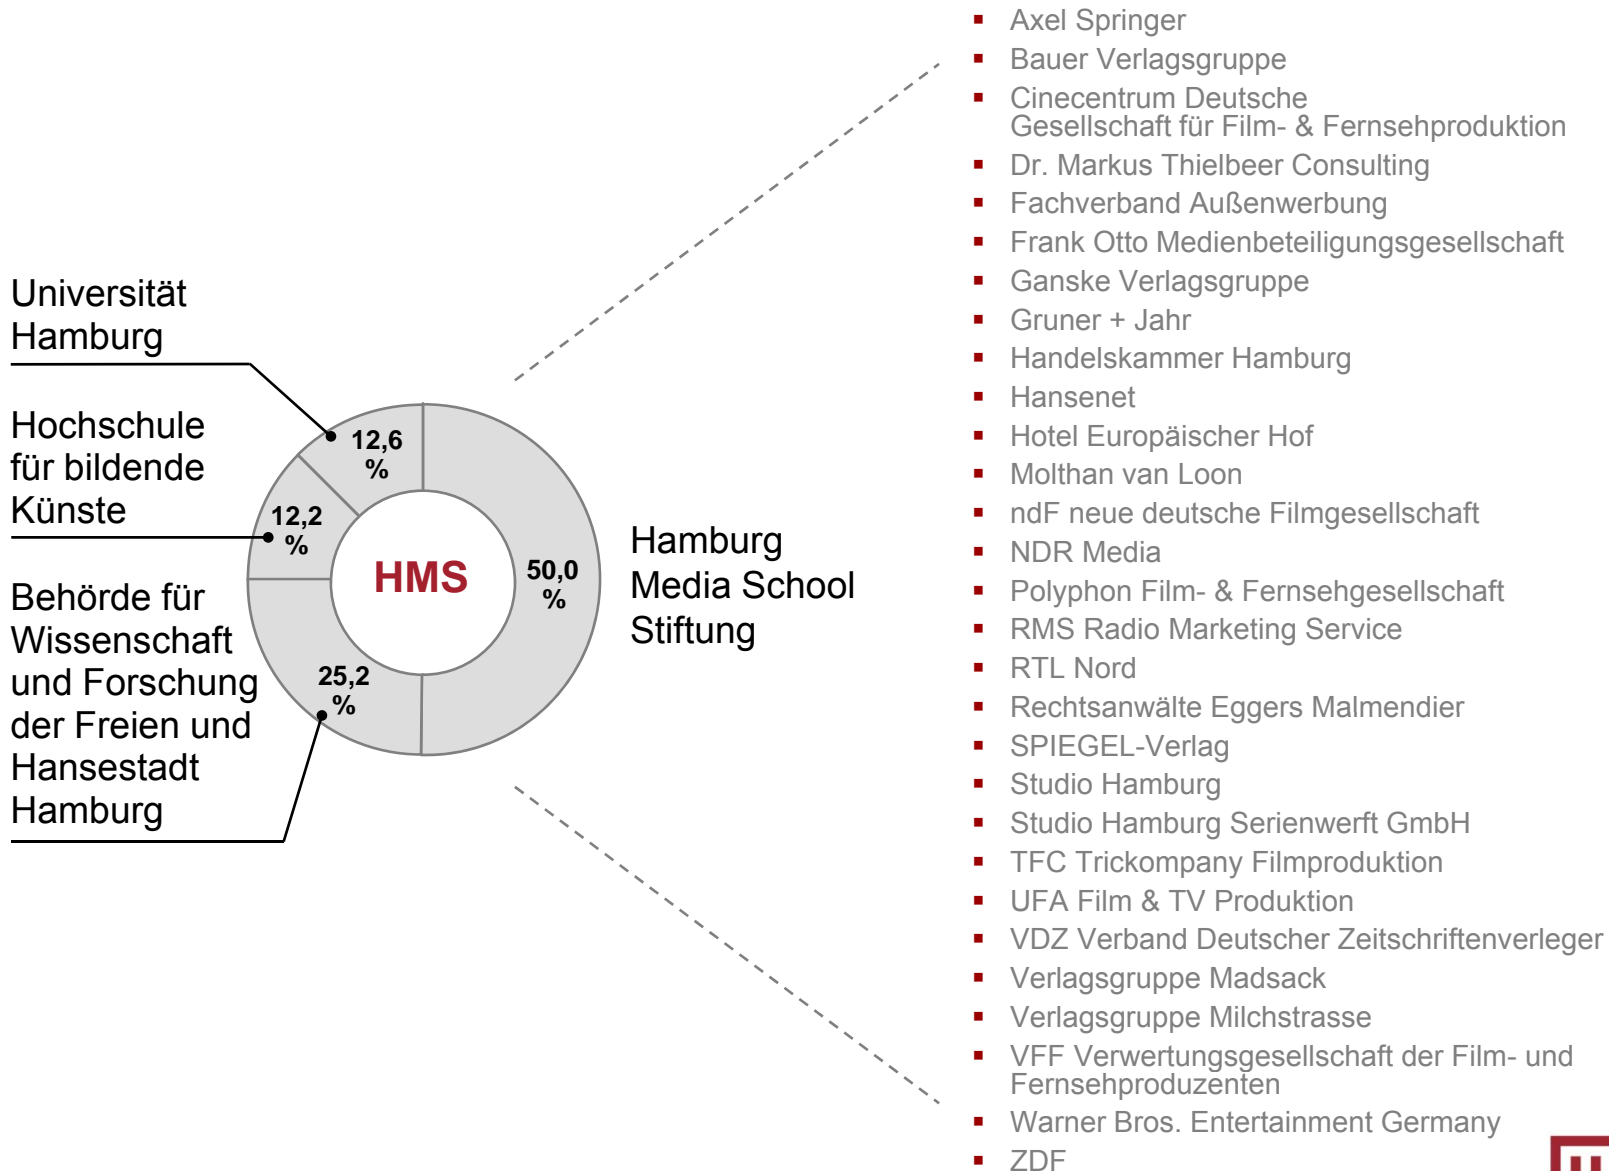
Universität Hamburg

Hochschule für bildende Künste

Behörde für Wissenschaft und Forschung der Freien und Hansestadt Hamburg

12,6 %

12,2 %

HMS

50,0 %

25,2 %

Hamburg Media School Stiftung

- Axel Springer
- Bauer Verlagsgruppe
- Cinecentrum Deutsche Gesellschaft für Film- & Fernsehproduktion
- Dr. Markus Thielbeer Consulting
- Fachverband Außenwerbung
- Frank Otto Medienbeteiligungsgesellschaft
- Ganske Verlagsgruppe
- Gruner + Jahr
- Handelskammer Hamburg
- Hansenet
- Hotel Europäischer Hof
- Molthan van Loon
- ndF neue deutsche Filmgesellschaft
- NDR Media
- Polyphon Film- & Fernsehgesellschaft
- RMS Radio Marketing Service
- RTL Nord
- Rechtsanwälte Eggers Malmendier
- SPIEGEL-Verlag
- Studio Hamburg
- Studio Hamburg Serienwerft GmbH
- TFC Trickompany Filmproduktion
- UFA Film & TV Produktion
- VDZ Verband Deutscher Zeitschriftenverleger
- Verlagsgruppe Madsack
- Verlagsgruppe Milchstrasse
- VFF Verwertungsgesellschaft der Film- und Fernsehproduzenten
- Warner Bros. Entertainment Germany
- ZDF